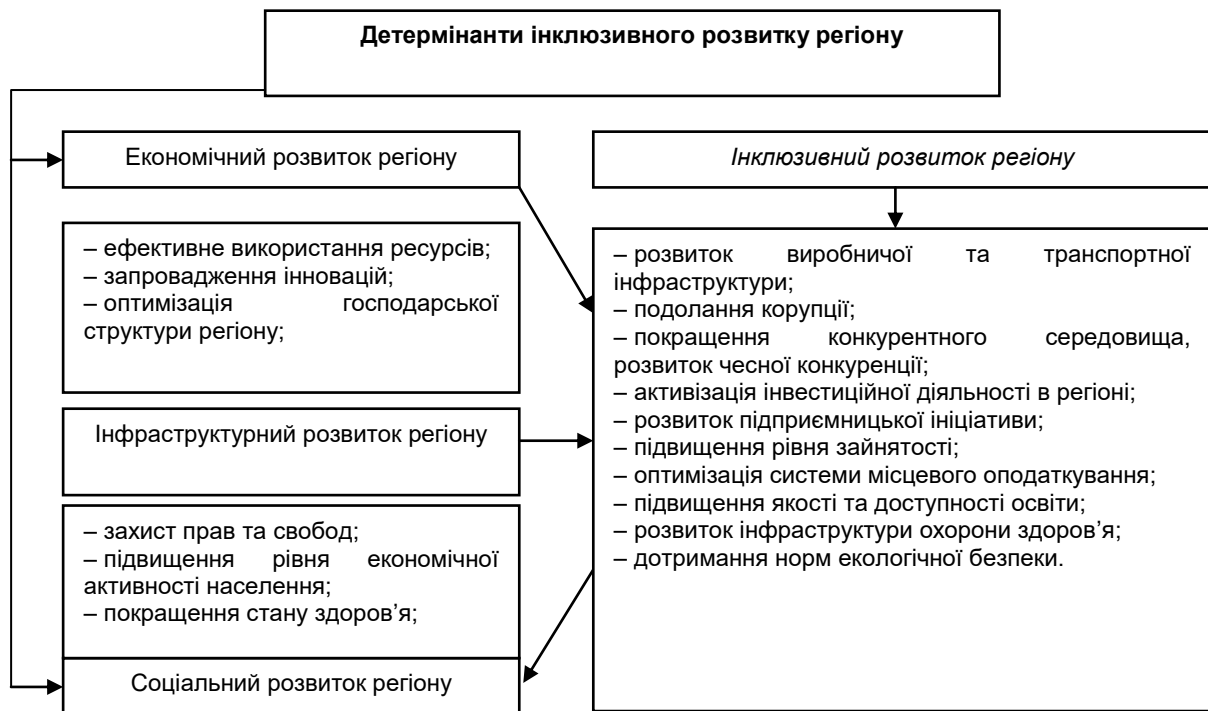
**Детермінанти інклюзивного розвитку регіону**

Економічний розвиток регіону

*Інклюзивний розвиток регіону*

– ефективне використання ресурсів;
– запровадження інновацій;
– оптимізація господарської структури регіону;

– розвиток виробничої та транспортної інфраструктури;
– подолання корупції;
– покращення конкурентного середовища, розвиток чесної конкуренції;
– активізація інвестиційної діяльності в регіоні;
– розвиток підприємницької ініціативи;
– підвищення рівня зайнятості;
– оптимізація системи місцевого оподаткування;
– підвищення якості та доступності освіти;
– розвиток інфраструктури охорони здоров'я;
– дотримання норм екологічної безпеки.

Інфраструктурний розвиток регіону

– захист прав та свобод;
– підвищення рівня економічної активності населення;
– покращення стану здоров'я;

Соціальний розвиток регіону